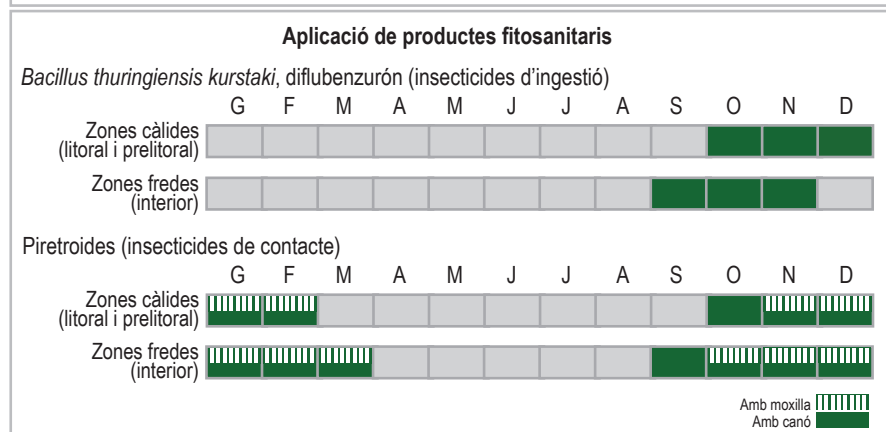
**Aplicació de productes fitosanitaris**

*Bacillus thuringiensis kurstaki*, diflubenzurón (insecticides d'ingestió)

| | G | F | M | A | M | J | J | A | S | O | N | D |
|---|---|---|---|---|---|---|---|---|---|---|---|---|
| Zones càlides (litoral i prelitoral) | | | | | | | | | | | | |
| Zones fredes (interior) | | | | | | | | | | | | |

Piretroides (insecticides de contacte)

| | G | F | M | A | M | J | J | A | S | O | N | D |
|---|---|---|---|---|---|---|---|---|---|---|---|---|
| Zones càlides (litoral i prelitoral) | | | | | | | | | | | | |
| Zones fredes (interior) | | | | | | | | | | | | |

Amb moxilla
Amb canó